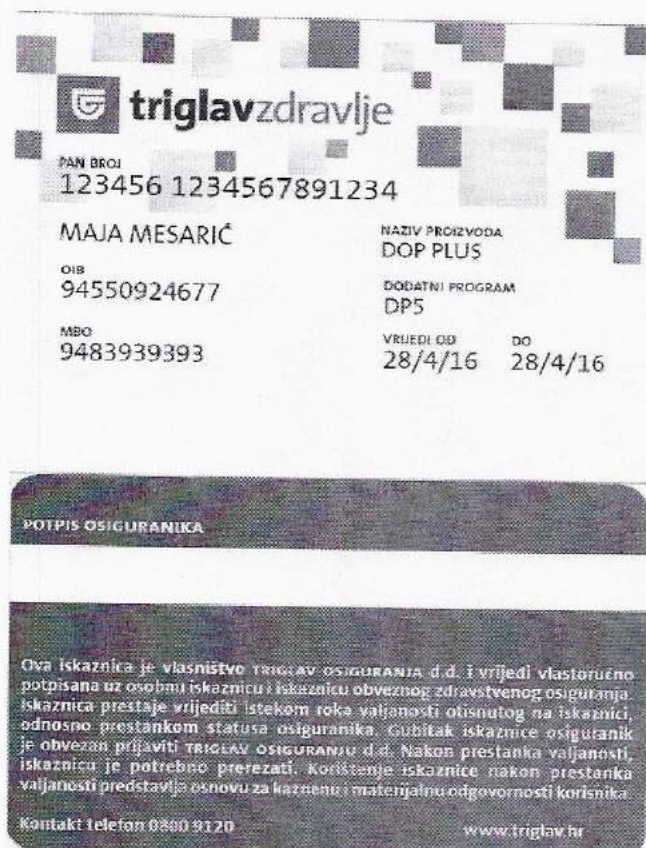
triglavzdravlje

PAN BROJ
123456 1234567891234

MAJA MESARIĆ

OIB
94550924677

MBO
9483939393

NAZIV PROIZVODA
DOP PLUS

DODATNI PROGRAM
DP5

VRIJEDI OD
28/4/16

DO
28/4/16

POTPIS OSIGURANIKA

Ova iskaznica je vlasništvo TRIGLAV OSIGURANJA d.d. i vrijedi vlastoručno potpisana uz osobnu iskaznicu i iskaznicu obveznog zdravstvenog osiguranja. Iskaznica prestaje vrijediti istekom roka valjanosti otisnutog na iskaznici, odnosno prestankom statusa osiguranika. Gubitak iskaznice osiguranik je obvezan prijaviti TRIGLAV OSIGURANJU d.d. Nakon prestanka valjanosti, iskaznicu je potrebno prerezati. Korištenje iskaznice nakon prestanka valjanosti predstavlja osnovu za kaznenu i materijalnu odgovornosti korisnika.

Kontakt telefon 0800 9120

www.triglav.hr